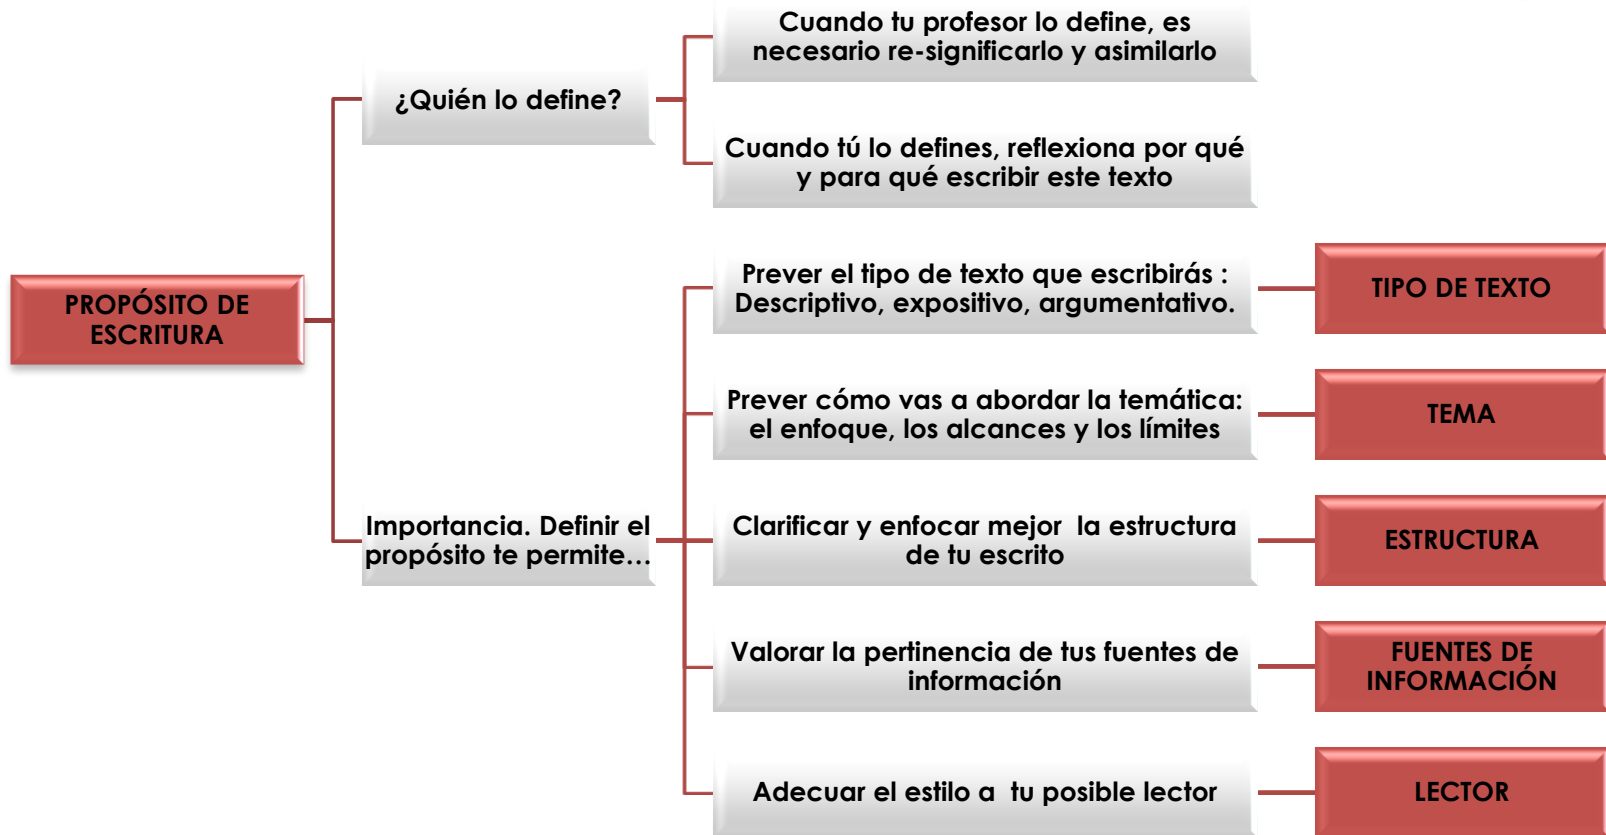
PROPÓSITO DE ESCRITURA

¿Quién lo define?

Cuando tu profesor lo define, es necesario re-significarlo y asimilarlo

Cuando tú lo defines, reflexiona por qué y para qué escribir este texto

Importancia. Definir el propósito te permite…

Prever el tipo de texto que escribirás : Descriptivo, expositivo, argumentativo.

TIPO DE TEXTO

Prever cómo vas a abordar la temática: el enfoque, los alcances y los límites

TEMA

Clarificar y enfocar mejor la estructura de tu escrito

ESTRUCTURA

Valorar la pertinencia de tus fuentes de información

FUENTES DE INFORMACIÓN

Adecuar el estilo a tu posible lector

LECTOR